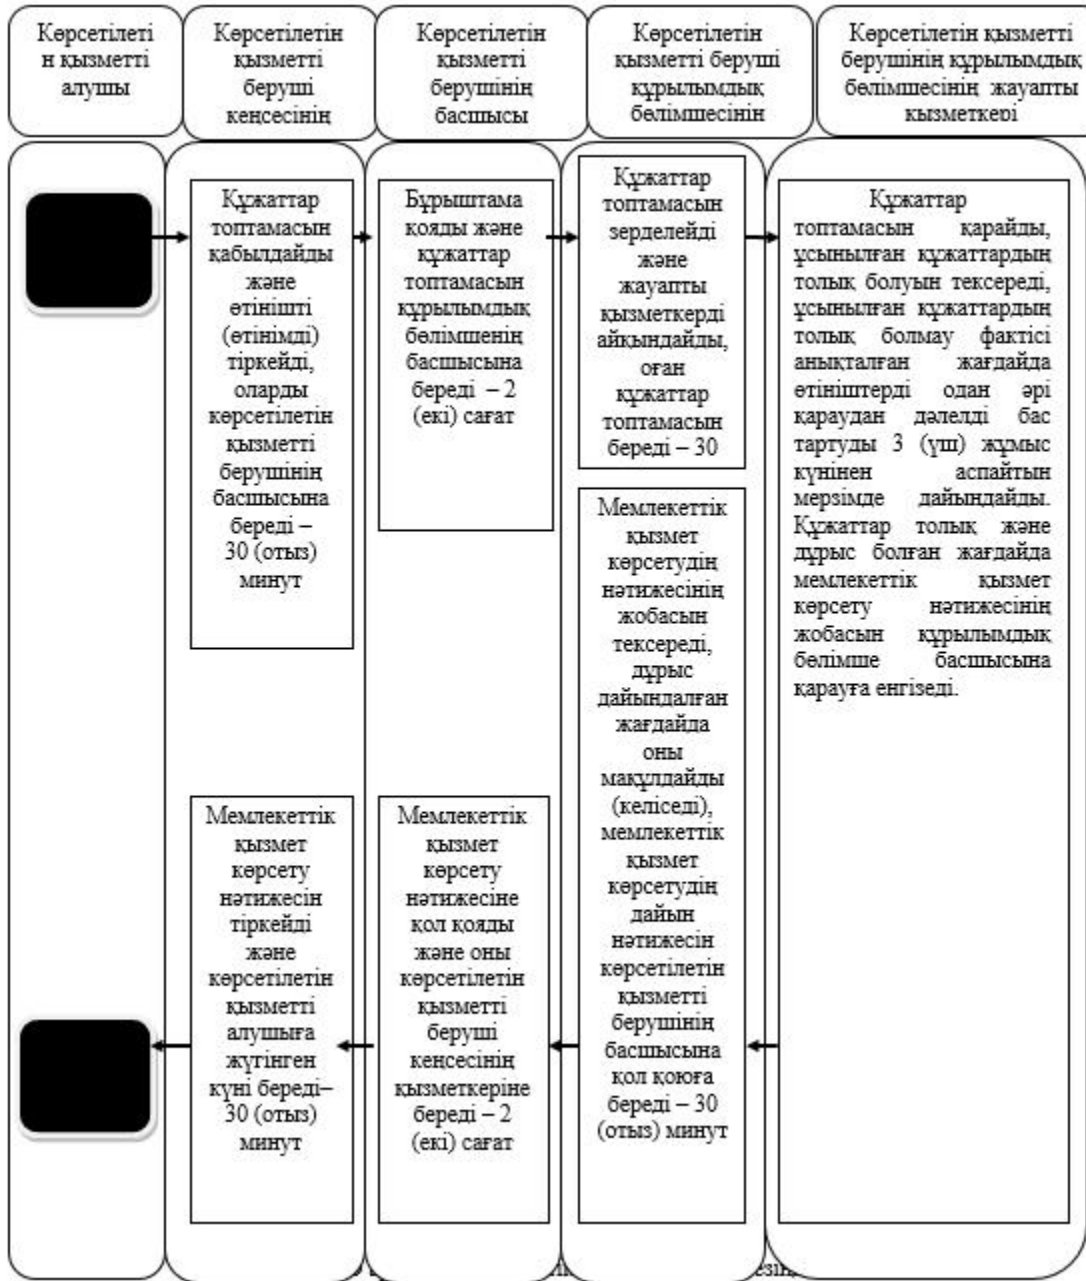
Көрсетілетін қызметті алушы

Көрсетілетін қызметті беруші кеңсесінің

Көрсетілетін қызметті берушінің басшысы

Көрсетілетін қызметті беруші құрылымдық бөлімшесінің

Көрсетілетін қызметті берушінің құрылымдық бөлімшесінің жауапты қызметкері

Құжаттар топтамасын қабылдайды және өтінішті (өтінімді) тіркейді, оларды көрсетілетін қызметті берушінің басшысына береді – 30 (отыз) минут

Бұрыштама қояды және құжаттар топтамасын құрылымдық бөлімшенің басшысына береді – 2 (екі) сағат

Құжаттар топтамасын зерделейді және жауапты қызметкерді айқындайды, оған құжаттар топтамасын береді – 30

Құжаттар топтамасын қарайды, ұсынылған құжаттардың толық болуын тексереді, ұсынылған құжаттардың толық болмау фактісі анықталған жағдайда өтініштерді одан әрі қараудан дәлелді бас тартуды 3 (үш) жұмыс күнінен аспайтын мерзімде дайындайды. Құжаттар толық және дұрыс болған жағдайда мемлекеттік қызмет көрсету нәтижесінің жобасын құрылымдық бөлімше басшысына қарауға енгізеді.

Мемлекеттік қызмет көрсетудің нәтижесінің жобасын тексереді, дұрыс дайындалған жағдайда оны мақұлдайды (келіседі), мемлекеттік қызмет көрсетудің дайын нәтижесін көрсетілетін қызметті берушінің басшысына қол қоюға береді – 30 (отыз) минут

Мемлекеттік қызмет көрсету нәтижесін тіркейді және көрсетілетін қызметті алушыға жүгінген күні береді– 30 (отыз) минут

Мемлекеттік қызмет көрсету нәтижесіне қол қояды және оны көрсетілетін қызметті беруші кеңсесінің қызметкеріне береді – 2 (екі) сағат

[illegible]